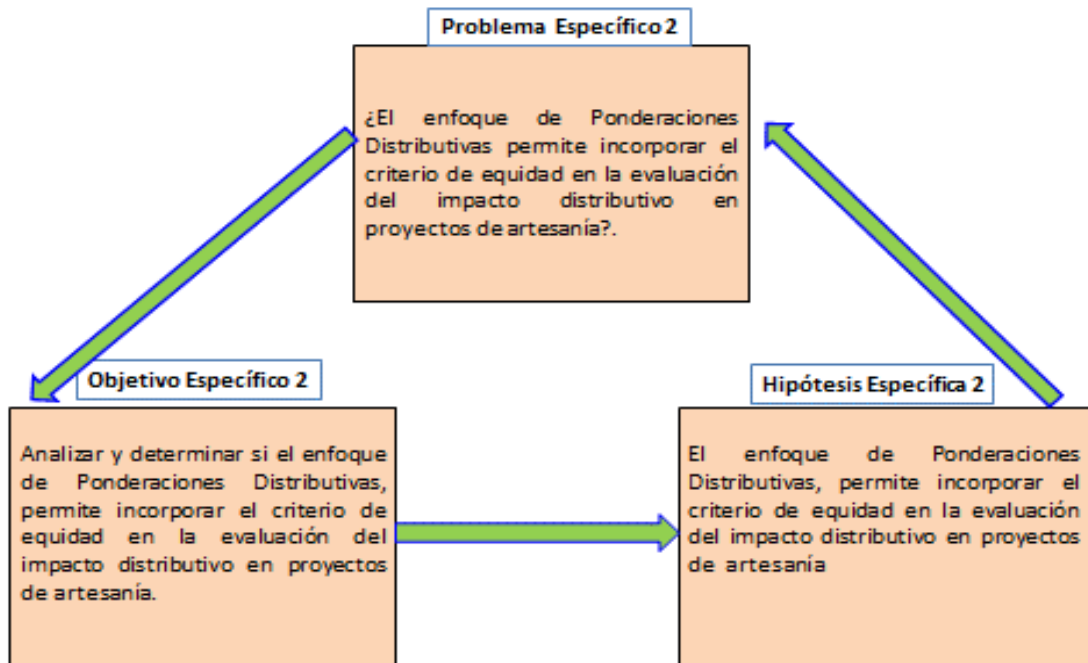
Problema Específico 2

¿El enfoque de Ponderaciones Distributivas permite incorporar el criterio de equidad en la evaluación del impacto distributivo en proyectos de artesanía?.

Objetivo Específico 2

Analizar y determinar si el enfoque de Ponderaciones Distributivas, permite incorporar el criterio de equidad en la evaluación del impacto distributivo en proyectos de artesanía.

Hipótesis Específica 2

El enfoque de Ponderaciones Distributivas, permite incorporar el criterio de equidad en la evaluación del impacto distributivo en proyectos de artesanía